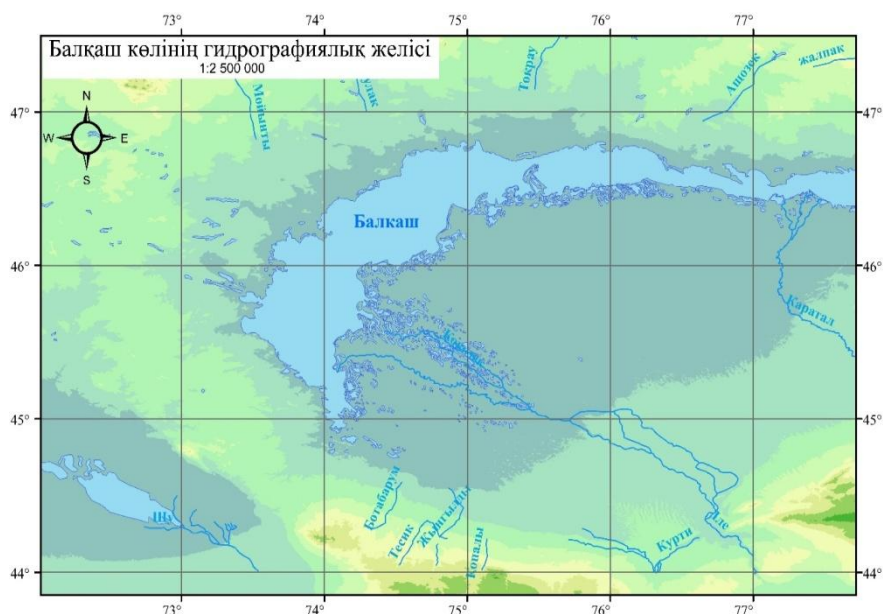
Балқаш көлінің гидрографиялық желісі
1:2 500 000

73° 74° 75° 76° 77°

N
W E
S

47° 47°
46° 46°
45° 45°
44° 44°

73° 74° 75° 76° 77°

Моинты
Жамшы
Тоқрау
Аякөз
жалпақ
Балкаш
Қаратал
Шу
Бақанас
Қоғабарым
Тесік
Жиңғылды
Қопалы
Курти
Іле